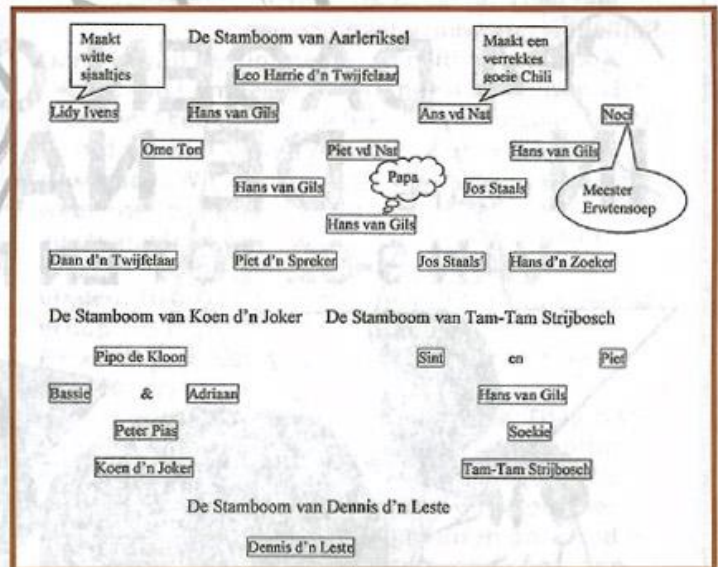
Maakt witte sjaaltjes

De Stamboom van Aarleriksel

Maakt een verrekkes goeie Chili

Leo Harrie d'n Twijfelaar

Lidy Ivens

Hans van Gils

Ans vd Nat

Noel

Ome Ton

Piet vd Nat

Hans van Gils

Hans van Gils

Papa

Jos Staals

Meester Erwtensoep

Hans van Gils

Daan d'n Twijfelaar

Piet d'n Spreker

Jos Staals'

Hans d'n Zoeker

De Stamboom van Koen d'n Joker

De Stamboom van Tam-Tam Strijbosch

Pipo de Kloon

Sint

en

Piet

Bassie

&

Adriaan

Hans van Gils

Peter Pias

Soekie

Koen d'n Joker

Tam-Tam Strijbosch

De Stamboom van Dennis d'n Leste

Dennis d'n Leste